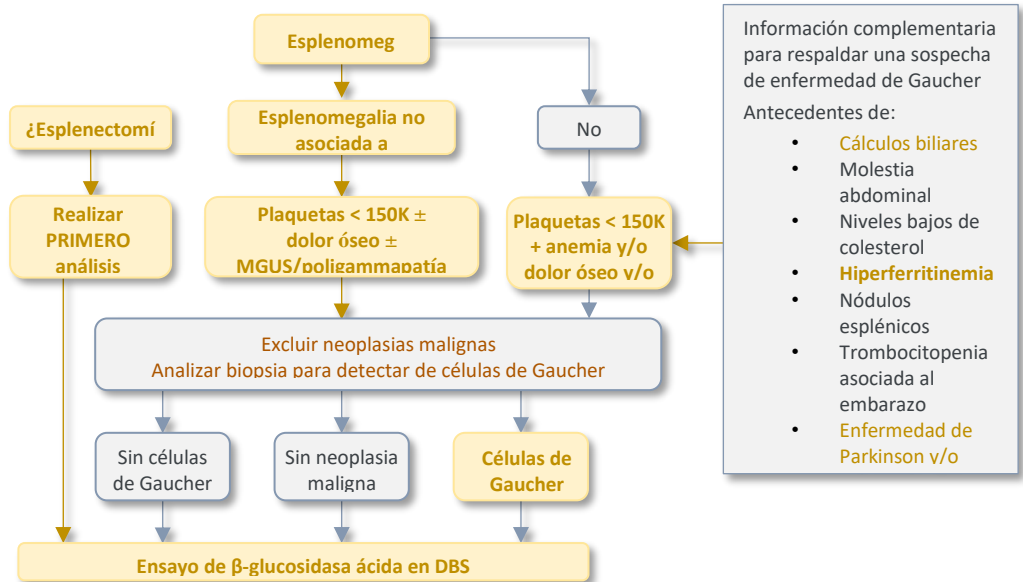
Esplenomeg

¿Esplenectomí

Realizar PRIMERO análisis

Esplenomegalia no asociada a

Plaquetas < 150K ± dolor óseo ± MGUS/poligammapatía

No

Plaquetas < 150K + anemia y/o dolor óseo y/o

Información complementaria para respaldar una sospecha de enfermedad de Gaucher

Antecedentes de:

- Cálculos biliares
- Molestia abdominal
- Niveles bajos de colesterol
- Hiperferritinemia
- Nódulos esplénicos
- Trombocitopenia asociada al embarazo
- Enfermedad de Parkinson y/o

Excluir neoplasias malignas
Analizar biopsia para detectar de células de Gaucher

Sin células de Gaucher

Sin neoplasia maligna

Células de Gaucher

Ensayo de β-glucosidasa ácida en DBS